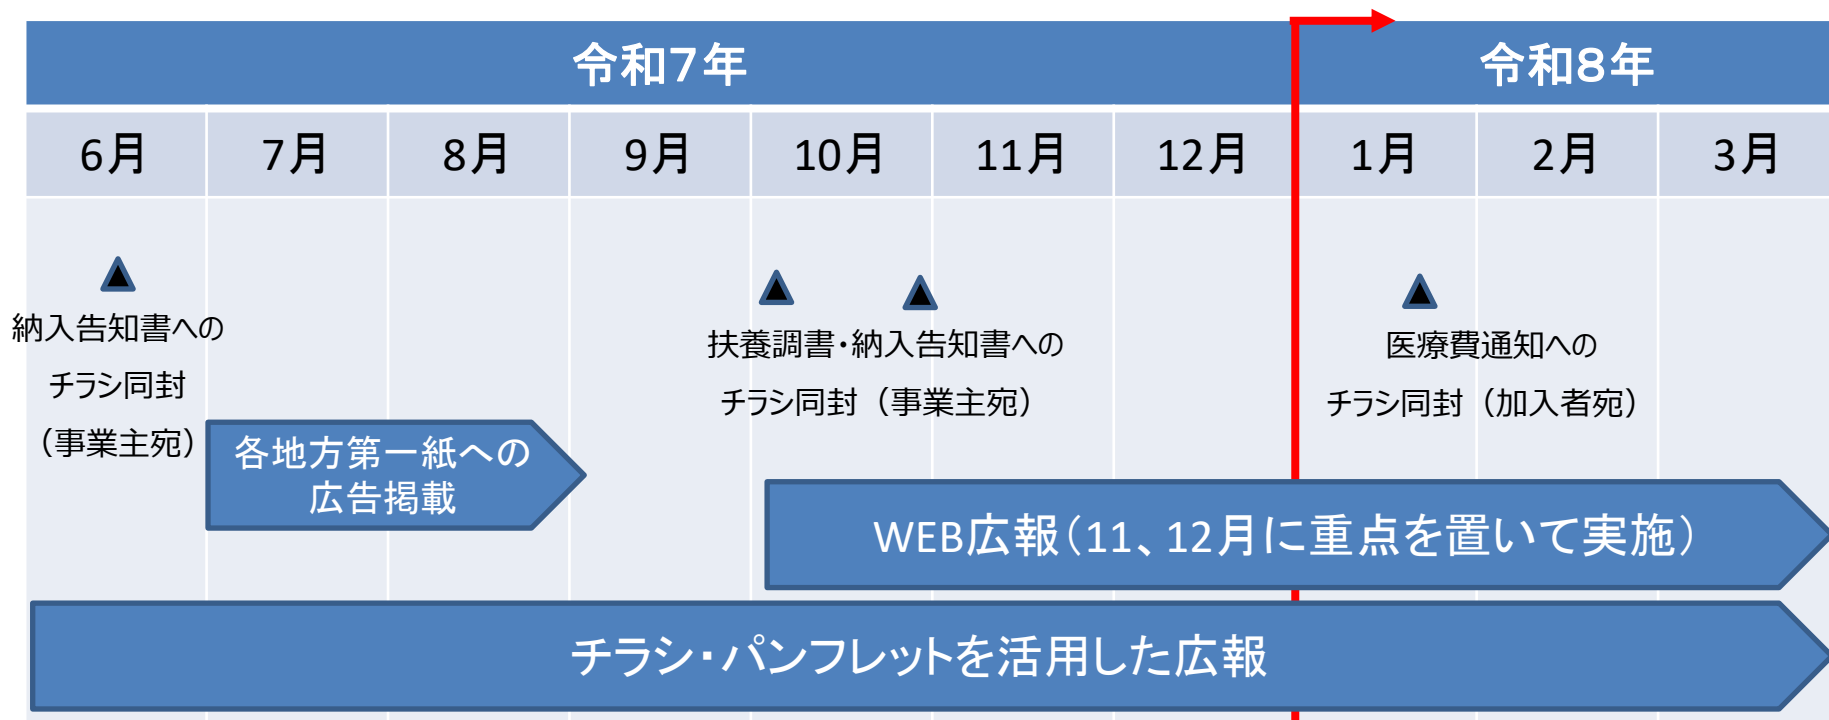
令和7年

令和8年

| 6月 | 7月 | 8月 | 9月 | 10月 | 11月 | 12月 | 1月 | 2月 | 3月 |
|---|---|---|---|---|---|---|---|---|---|

納入告知書へのチラシ同封（事業主宛）

扶養調書・納入告知書へのチラシ同封（事業主宛）

医療費通知へのチラシ同封（加入者宛）

各地方第一紙への広告掲載

WEB広報（11、12月に重点を置いて実施）

チラシ・パンフレットを活用した広報